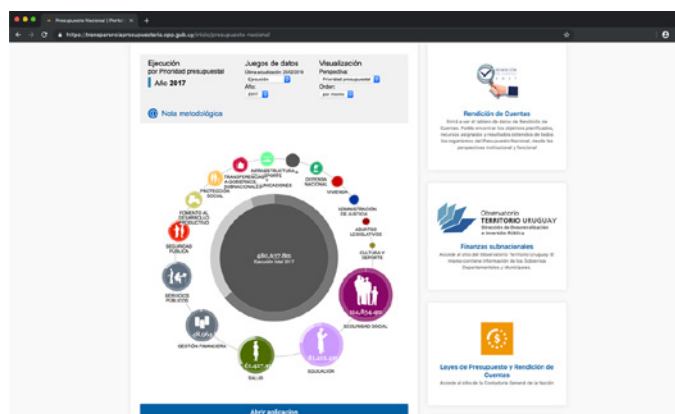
Presupuesto Nacional | Portal
https://transparenciapresupuestaria.opp.gub.uy/inicio/presupuesto-nacional

Ejecución
por Prioridad presupuestal
Año 2017

Juegos de datos
Ultima actualización 20/02/2019
Ejecución
Año:
2017

Visualización
Perspetiva:
Prioridad presupuestal
Orden:
por monto

Nota metodológica

INFRAESTRUCTURA, TRANSPORTE Y COMUNICACIONES
TRANSFERENCIAS A GOBIERNOS SUBNACIONALES
DEFENSA NACIONAL
VIVIENDA
PROTECCIÓN SOCIAL
ADMINISTRACIÓN DE JUSTICIA
FOMENTO AL DESARROLLO PRODUCTIVO
ASUNTOS LEGISLATIVOS
CULTURA Y DEPORTE
SEGURIDAD PÚBLICA
SERVICIOS PÚBLICOS
SEGURIDAD SOCIAL
GESTIÓN FINANCIERA
SALUD
EDUCACIÓN
Ejecución total 2017

Abrir aplicacion

Rendición de Cuentas
Dirigí a ver el tablero de datos de Rendición de Cuentas. Podés encontrar los objetivos planificados, recursos asignados y resultados obtenidos de todos los organismos del Presupuesto Nacional, desde las perspectivas institucional y funcional.

Observatorio
TERRITORIO URUGUAY
Dirección de Descentralización e Inversión Pública

Finanzas subnacionales
Accedé al sitio del Observatorio Territorio Uruguay. El mismo contiene información de los Gobiernos Departamentales y Municipales.

Leyes de Presupuesto y Rendición de Cuentas
Accedé al sitio de la Contaduría General de la Nación